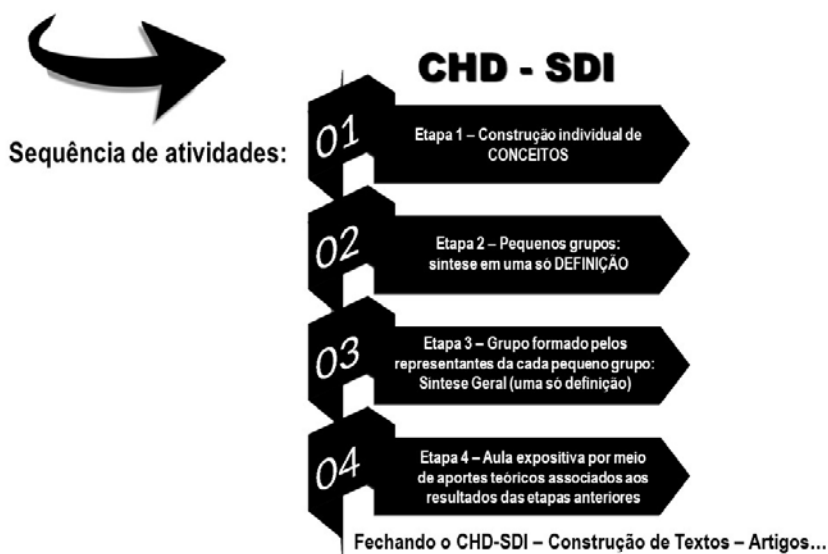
CHD - SDI

Sequência de atividades:

01 Etapa 1 – Construção individual de CONCEITOS

02 Etapa 2 – Pequenos grupos: sintese em uma só DEFINIÇÃO

03 Etapa 3 – Grupo formado pelos representantes da cada pequeno grupo: Sintese Geral (uma só definição)

04 Etapa 4 – Aula expositiva por meio de aportes teóricos associados aos resultados das etapas anteriores

Fechando o CHD-SDI – Construção de Textos – Artigos...